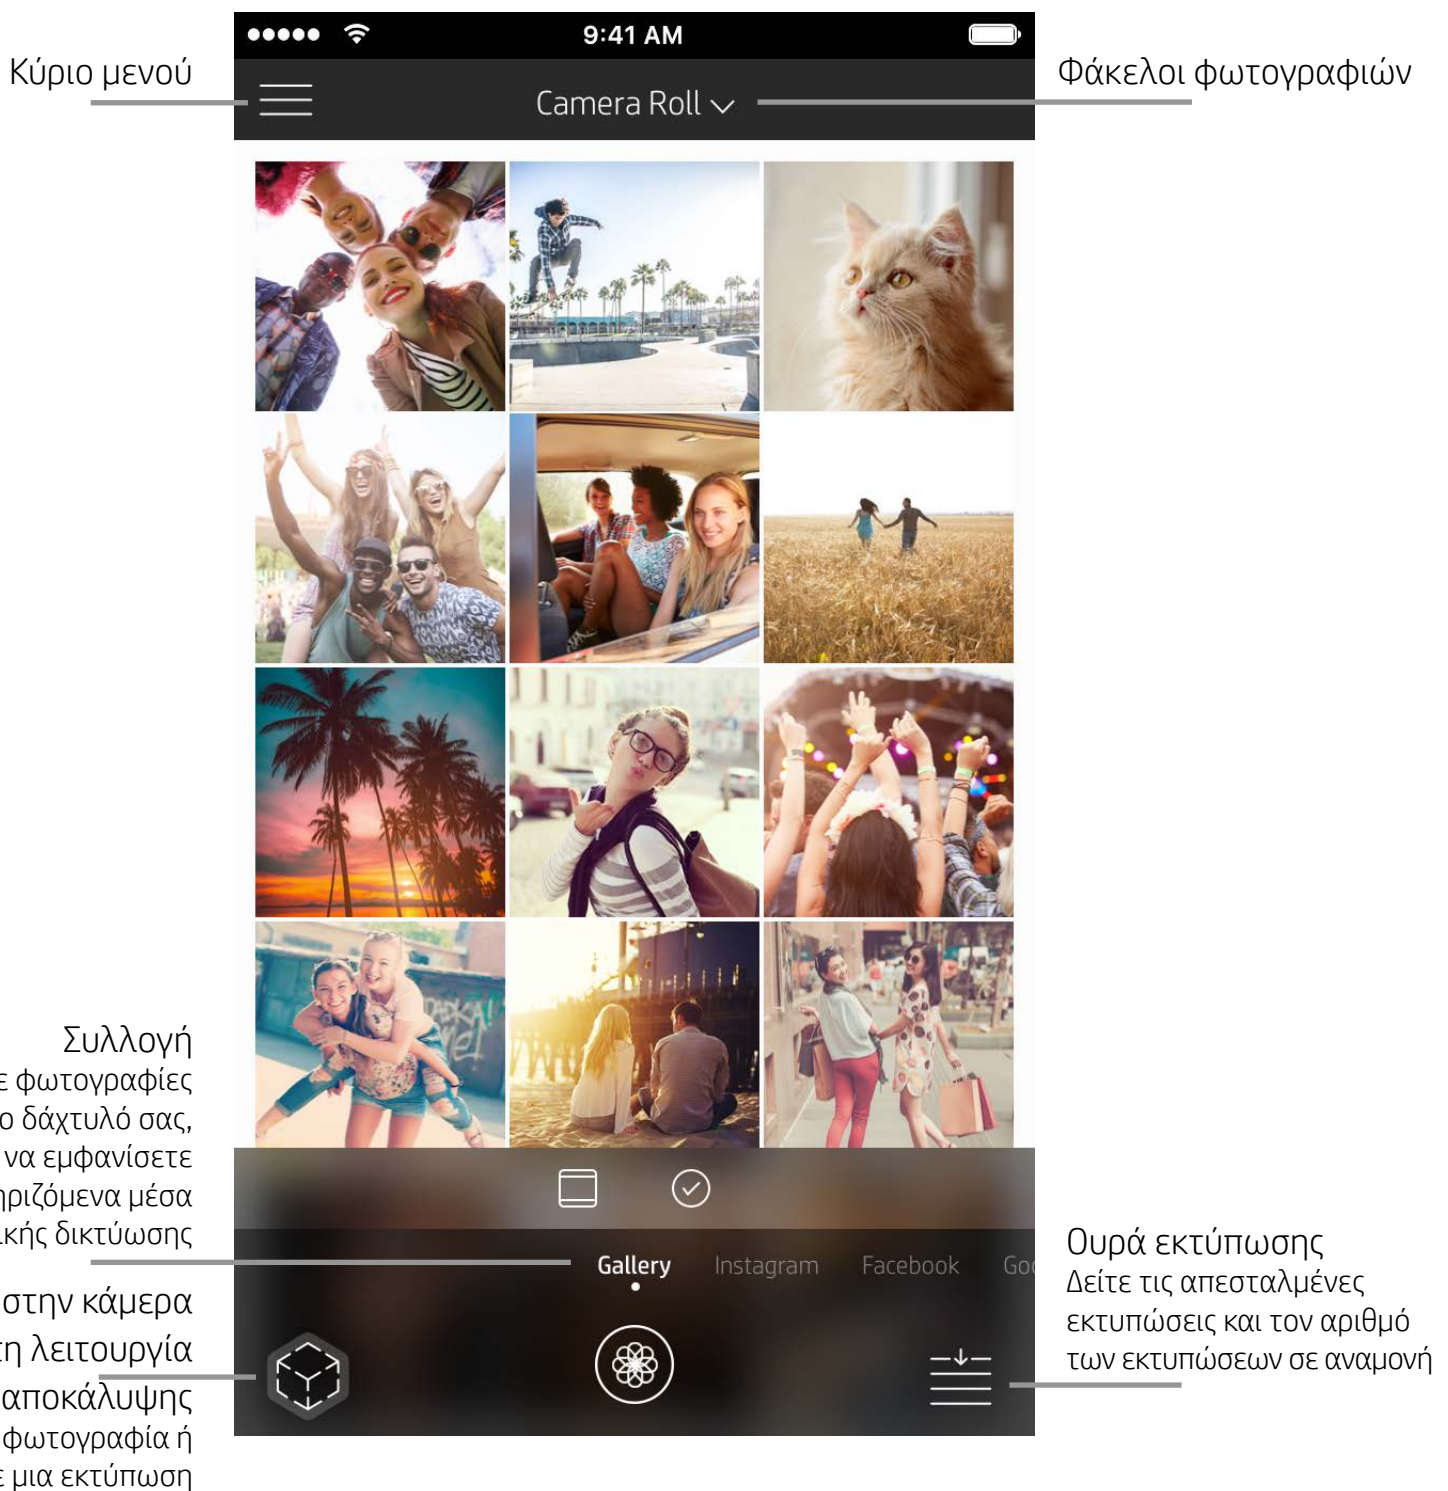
Κύριο μενού

9:41 AM

Camera Roll

Φάκελοι φωτογραφιών

Συλλογή
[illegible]ε φωτογραφίες
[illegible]ο δάχτυλό σας,
να εμφανίσετε
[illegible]ηριζόμενα μέσα
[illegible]κής δικτύωσης

Gallery Instagram Facebook Go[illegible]

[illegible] στην κάμερα
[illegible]η λειτουργία
αποκάλυψης
φωτογραφία ή
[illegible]ε μια εκτύπωση

Ουρά εκτύπωσης
Δείτε τις απεσταλμένες εκτυπώσεις και τον αριθμό των εκτυπώσεων σε αναμονή